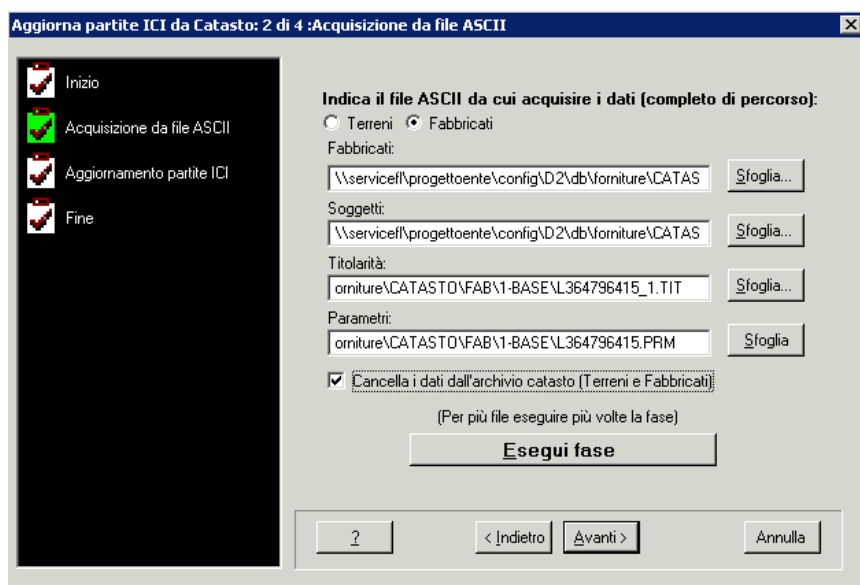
Aggiorna partite ICI da Catasto: 2 di 4 :Acquisizione da file ASCII

Inizio

Acquisizione da file ASCII

Aggiornamento partite ICI

Fine

Indica il file ASCII da cui acquisire i dati (completo di percorso):

Terreni Fabbricati

Fabbricati:

\\servicefl\progettoente\config\D2\db\forniture\CATAS

Sfoglia...

Soggetti:

\\servicefl\progettoente\config\D2\db\forniture\CATAS

Sfoglia...

Titolarità:

orniture\CATASTO\FAB\1-BASE\L364796415_1.TIT

Sfoglia...

Parametri:

orniture\CATASTO\FAB\1-BASE\L364796415.PRM

Sfoglia

Cancella i dati dall'archivio catasto (Terreni e Fabbricati)

(Per più file eseguire più volte la fase)

Esegui fase

?

< Indietro

Avanti >

Annulla